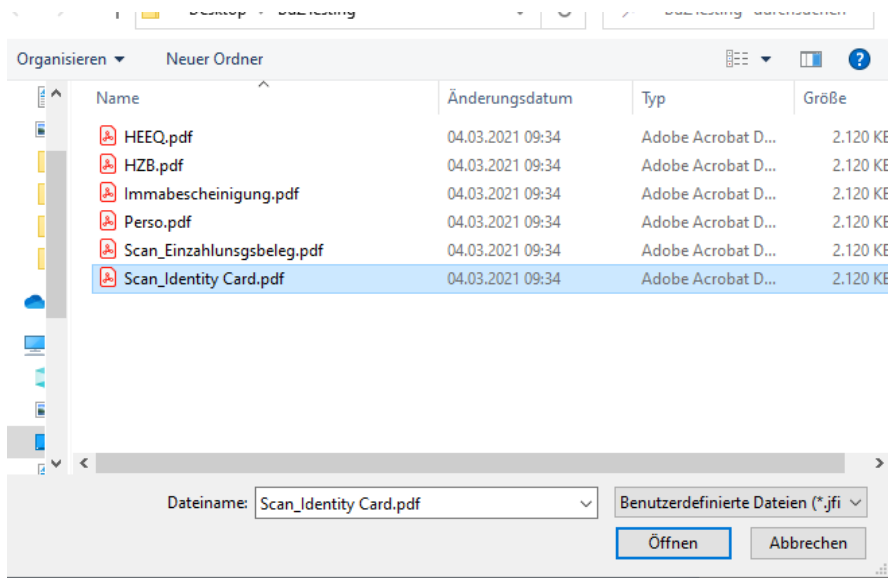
Desktop › DuZTesting

"DuZTesting" durchsuchen

Organisieren ▾ Neuer Ordner

| Name | Änderungsdatum | Typ | Größe |
|---|---|---|---|
| HEEQ.pdf | 04.03.2021 09:34 | Adobe Acrobat D... | 2.120 KE |
| HZB.pdf | 04.03.2021 09:34 | Adobe Acrobat D... | 2.120 KE |
| Immabescheinigung.pdf | 04.03.2021 09:34 | Adobe Acrobat D... | 2.120 KE |
| Perso.pdf | 04.03.2021 09:34 | Adobe Acrobat D... | 2.120 KE |
| Scan_Einzahlunsgsbeleg.pdf | 04.03.2021 09:34 | Adobe Acrobat D... | 2.120 KE |
| Scan_Identity Card.pdf | 04.03.2021 09:34 | Adobe Acrobat D... | 2.120 KE |

Dateiname: Scan_Identity Card.pdf

Benutzerdefinierte Dateien (*.jfi

Öffnen

Abbrechen